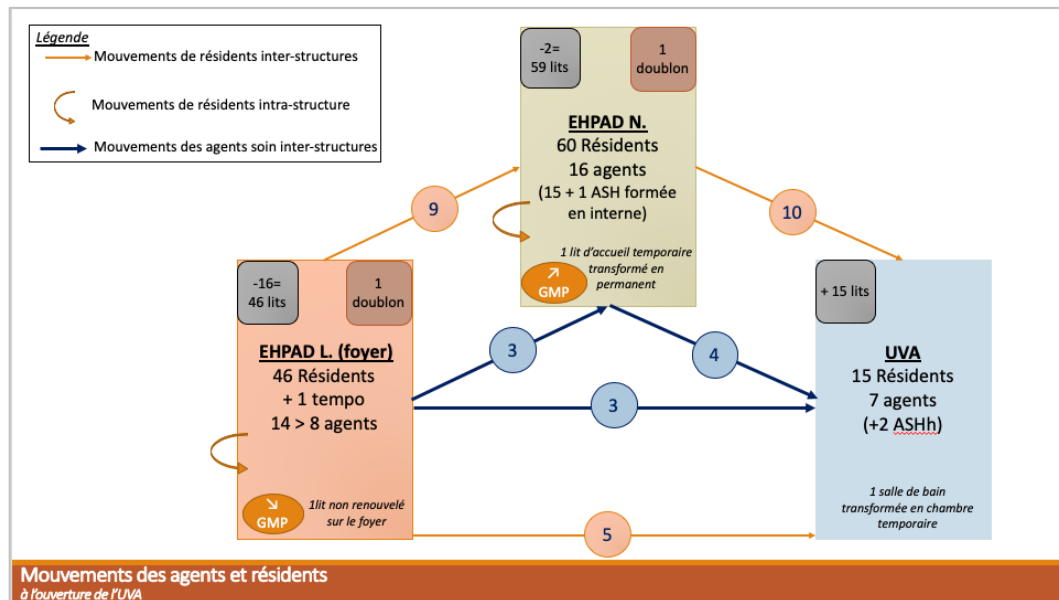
Légende
Mouvements de résidents inter-structures
Mouvements de résidents intra-structure
Mouvements des agents soin inter-structures

-2= 59 lits
1 doublon
EHPAD N.
60 Résidents
16 agents
(15 + 1 ASH formée en interne)
1 lit d'accueil temporaire transformé en permanent
↗ GMP

9
10

-16= 46 lits
1 doublon
EHPAD L. (foyer)
46 Résidents
+ 1 tempo
14 > 8 agents
↘ GMP
1lit non renouvelé sur le foyer

3
4
3

+ 15 lits
UVA
15 Résidents
7 agents
(+2 ASHh)
1 salle de bain transformée en chambre temporaire

5

Mouvements des agents et résidents
à l'ouverture de l'UVA